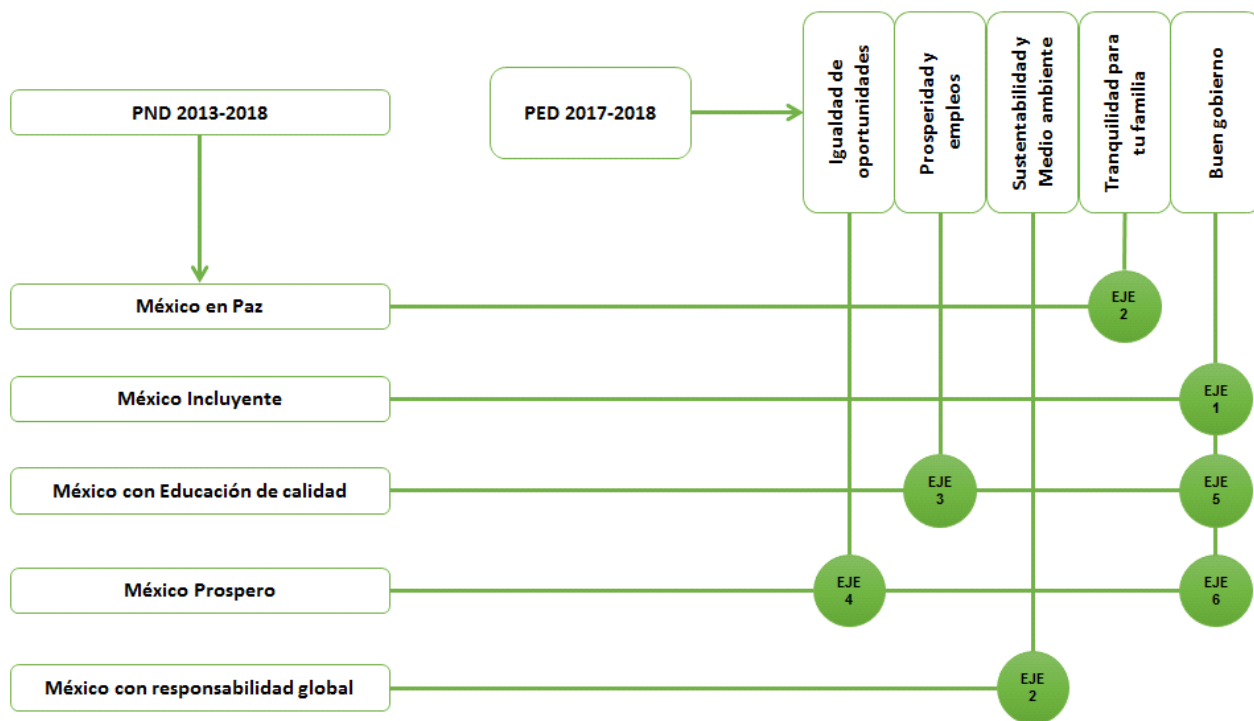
PND 2013-2018

PED 2017-2018

Igualdad de oportunidades

Prosperidad y empleos

Sustentabilidad y Medio ambiente

Tranquilidad para tu familia

Buen gobierno

México en Paz

EJE 2

México Incluyente

EJE 1

México con Educación de calidad

EJE 3

EJE 5

México Prospero

EJE 4

EJE 6

México con responsabilidad global

EJE 2